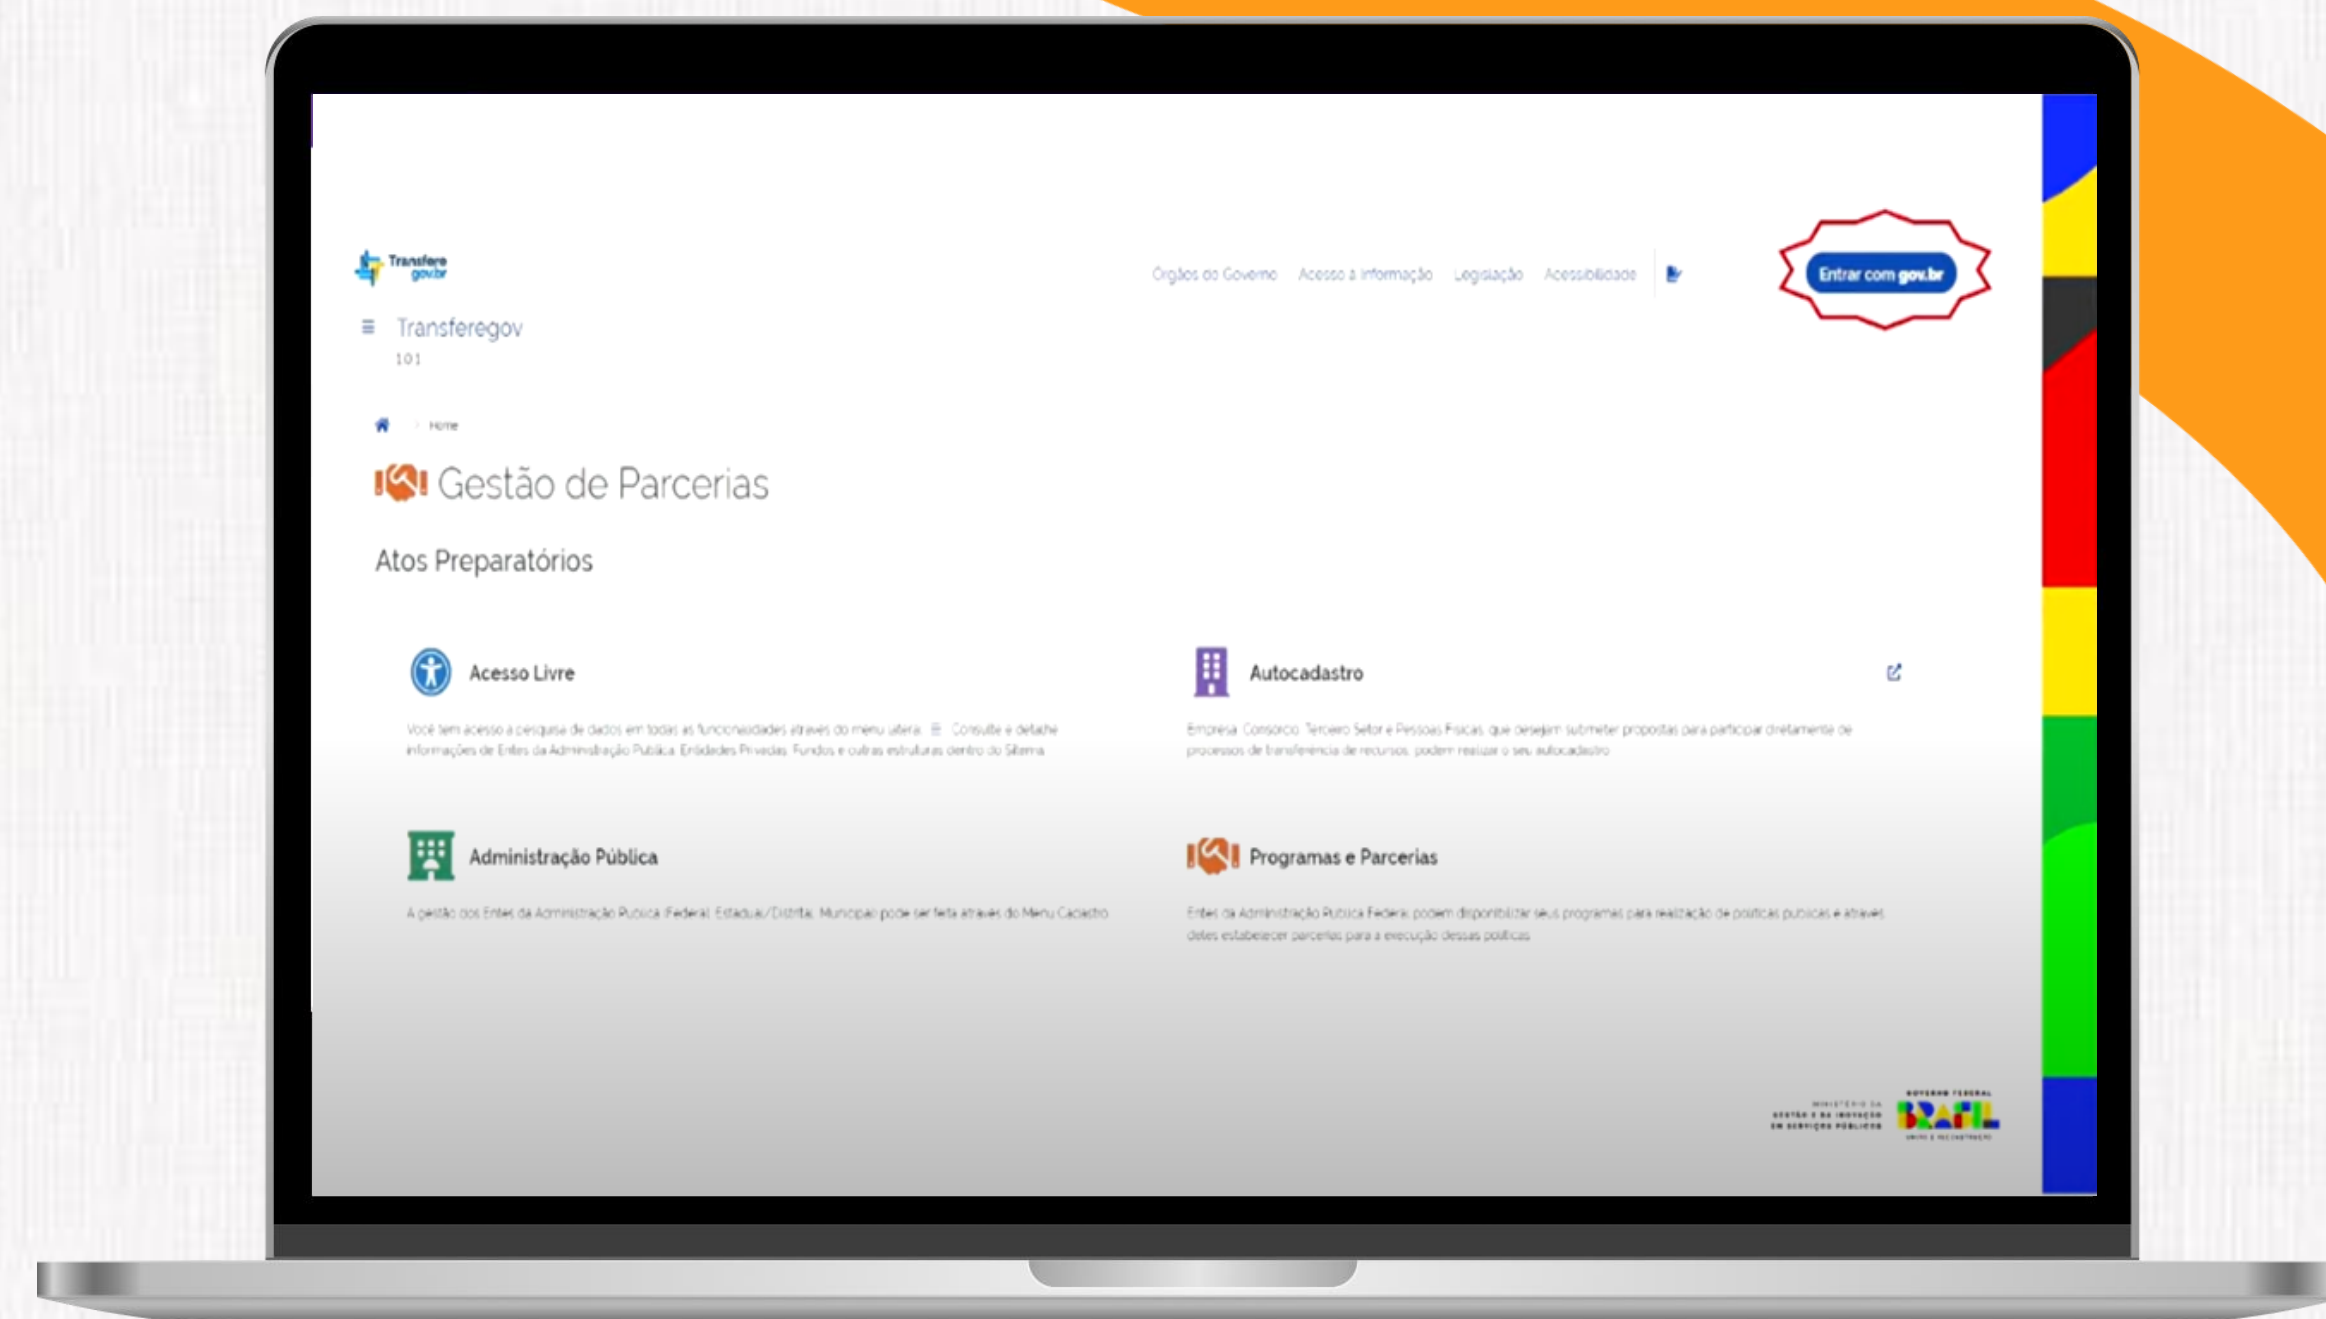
Transfere gov.br

Órgãos do Governo Acesso à Informação Legislação Acessibilidade

Entrar com gov.br

≡ Transferegov
101

Home

Gestão de Parcerias

Atos Preparatórios

Acesso Livre

Você tem acesso a pesquisa de dados em todas as funcionalidades através do menu lateral. Consulte e detalhe informações de Entes da Administração Pública, Entidades Privadas, Fundos e outras estruturas dentro do Sistema.

Autocadastro

Empresa, Consórcio, Terceiro Setor e Pessoas Físicas, que desejam submeter propostas para participar diretamente de processos de transferência de recursos, podem realizar o seu autocadastro.

Administração Pública

A gestão dos Entes da Administração Pública Federal, Estadual/Distrital, Municipal pode ser feita através do Menu Cadastro.

Programas e Parcerias

Entes da Administração Pública Federal podem disponibilizar seus programas para realização de políticas públicas e através deles estabelecer parcerias para a execução dessas políticas.

MINISTÉRIO DA GESTÃO E DA INOVAÇÃO EM SERVIÇOS PÚBLICOS

GOVERNO FEDERAL
BRASIL
UNIÃO E RECONSTRUÇÃO